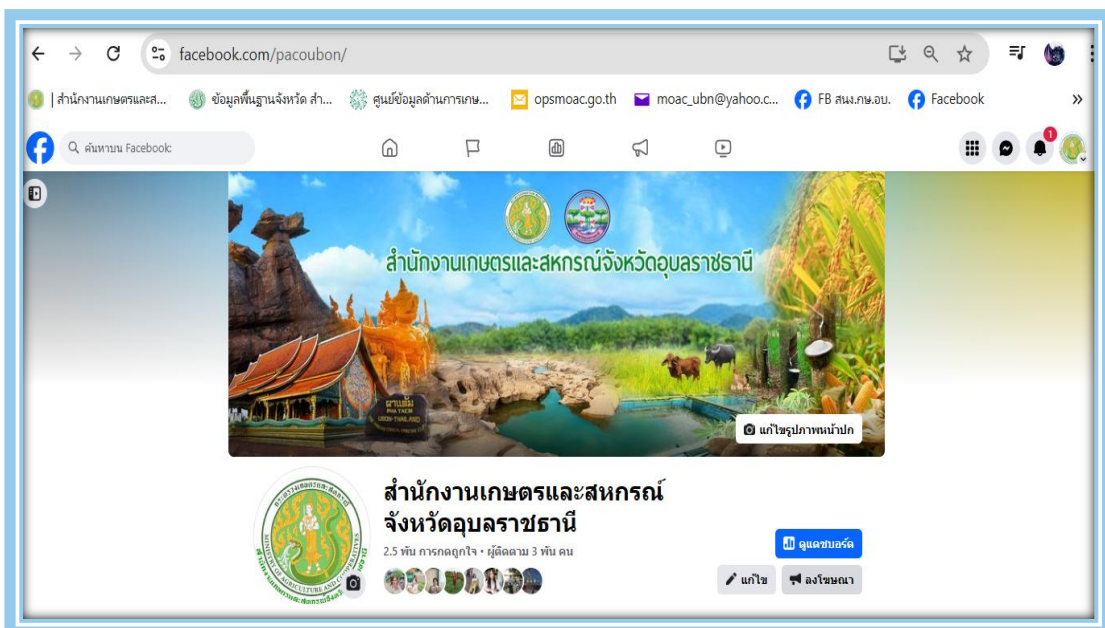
facebook.com/pacoubon/

| สำนักงานเกษตรและส... ข้อมูลพื้นฐานจังหวัด สำ... ศูนย์ข้อมูลด้านการเกษ... opsmoac.go.th moac_ubn@yahoo.c... FB สนง.กษ.อบ. Facebook

ค้นหาบน Facebook

1

สำนักงานเกษตรและสหกรณ์จังหวัดอุบลราชธานี

ผาแต้ม PHA TAEM UBON THAILAND

แก้ไขรูปภาพหน้าปก

สำนักงานเกษตรและสหกรณ์จังหวัดอุบลราชธานี

2.5 พัน การกดถูกใจ • ผู้ติดตาม 3 พัน คน

แดชบอร์ด

แก้ไข

ลงโฆษณา

MINISTRY OF AGRICULTURE AND COOPERATIVES